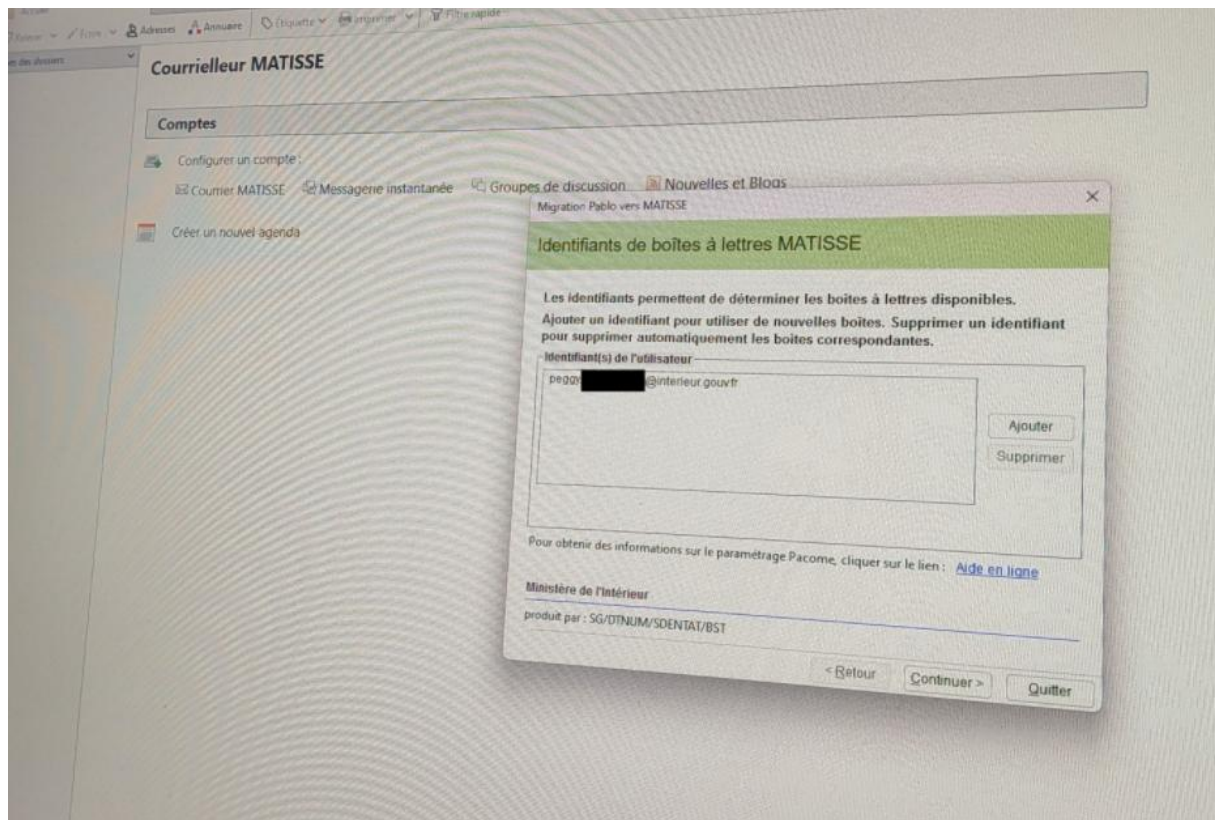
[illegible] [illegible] Adresses Annuaire Étiquette Imprimer Filtre rapide

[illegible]

Courrielleur MATISSE

Comptes

Configurer un compte :

Courrier MATISSE Messagerie instantanée Groupes de discussion Nouvelles et Blogs

Créer un nouvel agenda

Migration Pablo vers MATISSE

Identifiants de boîtes à lettres MATISSE

Les identifiants permettent de déterminer les boites à lettres disponibles.
Ajouter un identifiant pour utiliser de nouvelles boites. Supprimer un identifiant pour supprimer automatiquement les boites correspondantes.

Identifiant(s) de l'utilisateur

peggy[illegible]@interieur.gouv.fr

Ajouter

Supprimer

Pour obtenir des informations sur le paramétrage Pacome, cliquer sur le lien : Aide en ligne

Ministère de l'Intérieur

produit par : SG/DTNUM/SDENTAT/BST

< Retour Continuer > Quitter